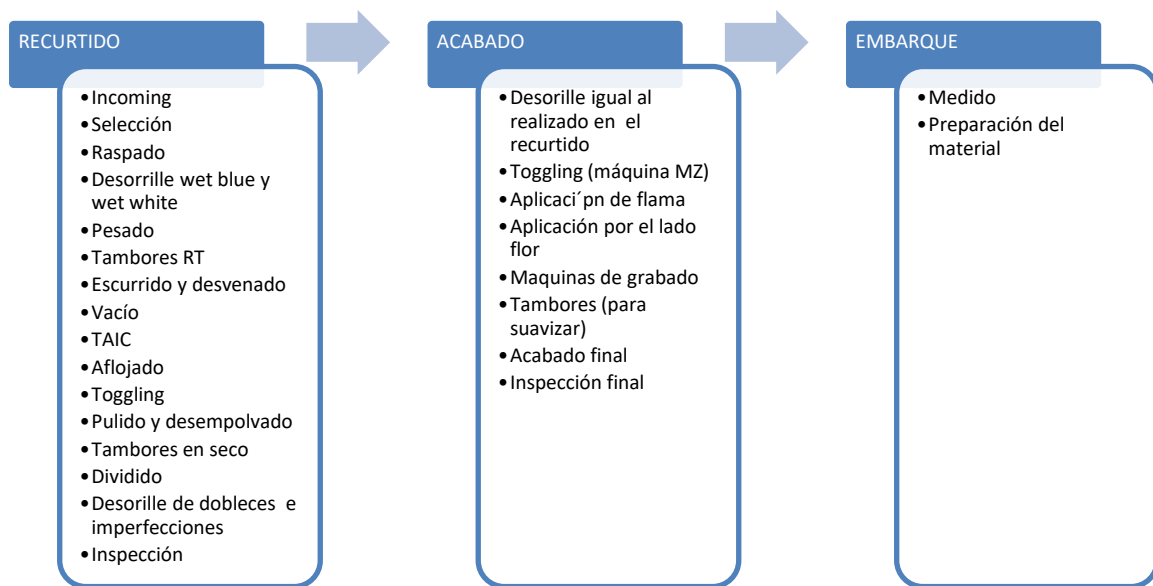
RECURTIDO

- Incoming
- Selección
- Raspado
- Desorrille wet blue y wet white
- Pesado
- Tambores RT
- Escurrido y desvenado
- Vacío
- TAIC
- Aflojado
- Toggling
- Pulido y desempolvado
- Tambores en seco
- Dividido
- Desorille de dobleces e imperfecciones
- Inspección

ACABADO

- Desorille igual al realizado en el recurtido
- Toggling (máquina MZ)
- Aplicaci´pn de flama
- Aplicación por el lado flor
- Maquinas de grabado
- Tambores (para suavizar)
- Acabado final
- Inspección final

EMBARQUE

- Medido
- Preparación del material